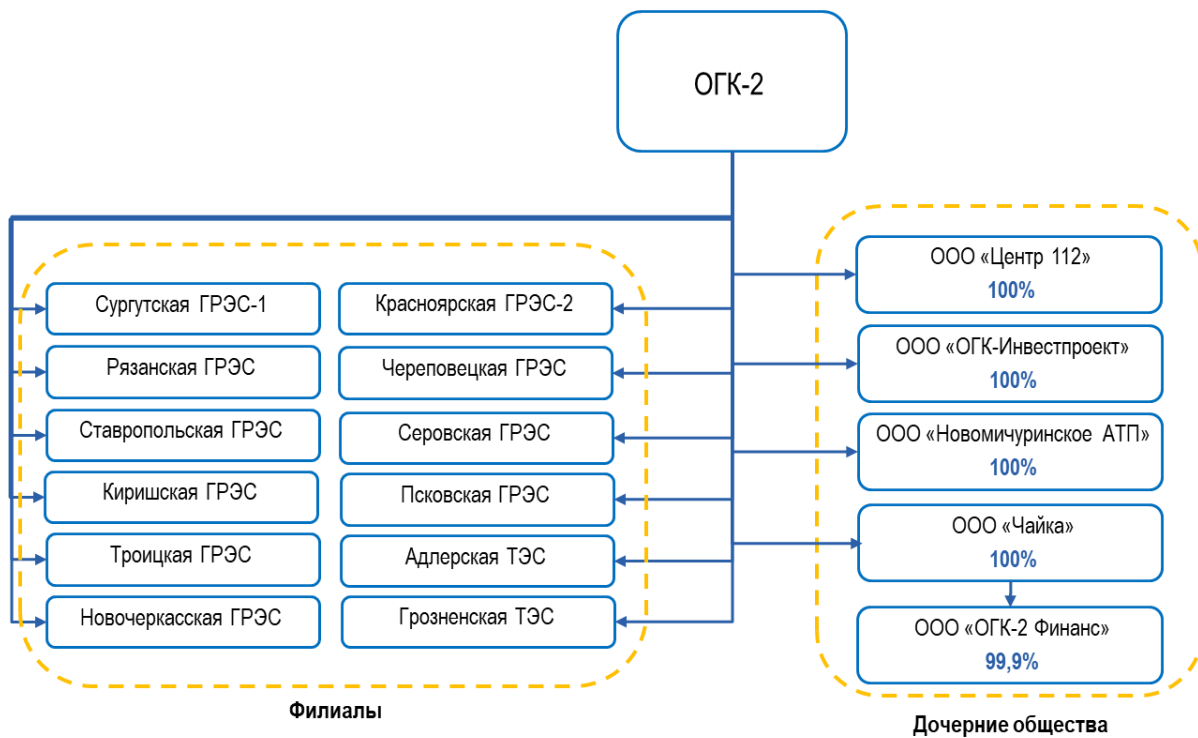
ОГК-2

Сургутская ГРЭС-1
Рязанская ГРЭС
Ставропольская ГРЭС
Киришская ГРЭС
Троицкая ГРЭС
Новочеркасская ГРЭС

Красноярская ГРЭС-2
Череповецкая ГРЭС
Серовская ГРЭС
Псковская ГРЭС
Адлерская ТЭС
Грозненская ТЭС

Филиалы

ООО «Центр 112»
100%

ООО «ОГК-Инвестпроект»
100%

ООО «Новомичуринское АТП»
100%

ООО «Чайка»
100%

ООО «ОГК-2 Финанс»
99,9%

Дочерние общества